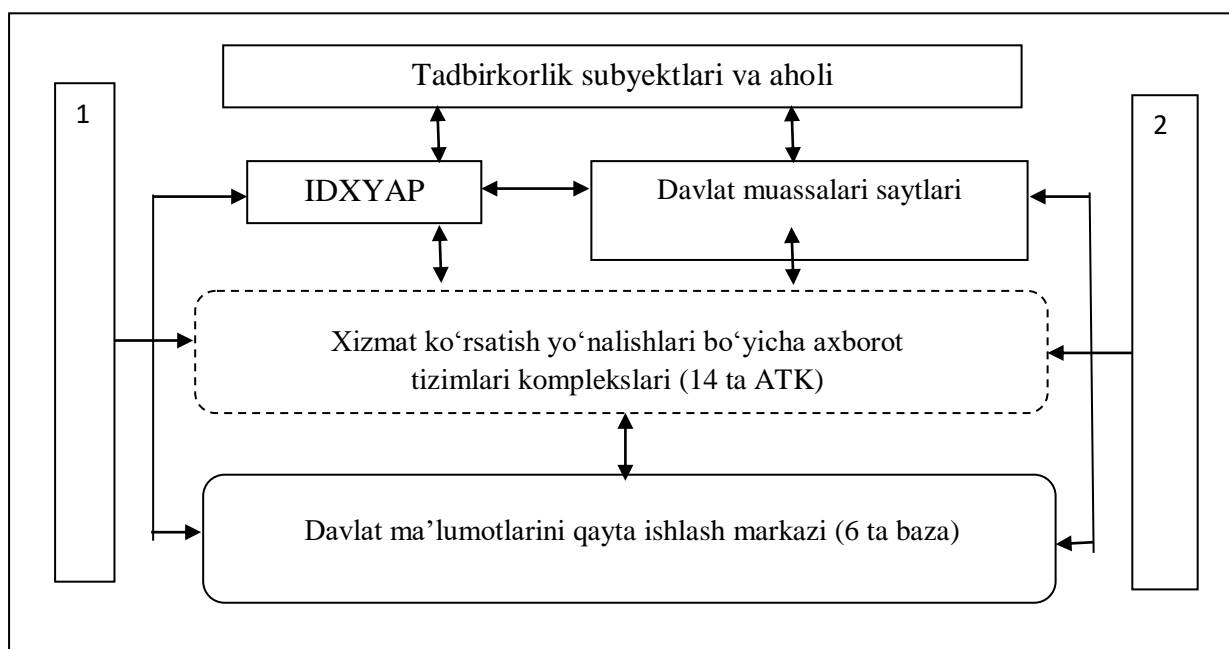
Tadbirkorlik subyektlari va aholi

1

2

IDXYAP

Davlat muassalari saytlari

Xizmat ko‘rsatish yo‘nalishlari bo‘yicha axborot tizimlari komplekslari (14 ta ATK)

Davlat ma’lumotlarini qayta ishlash markazi (6 ta baza)